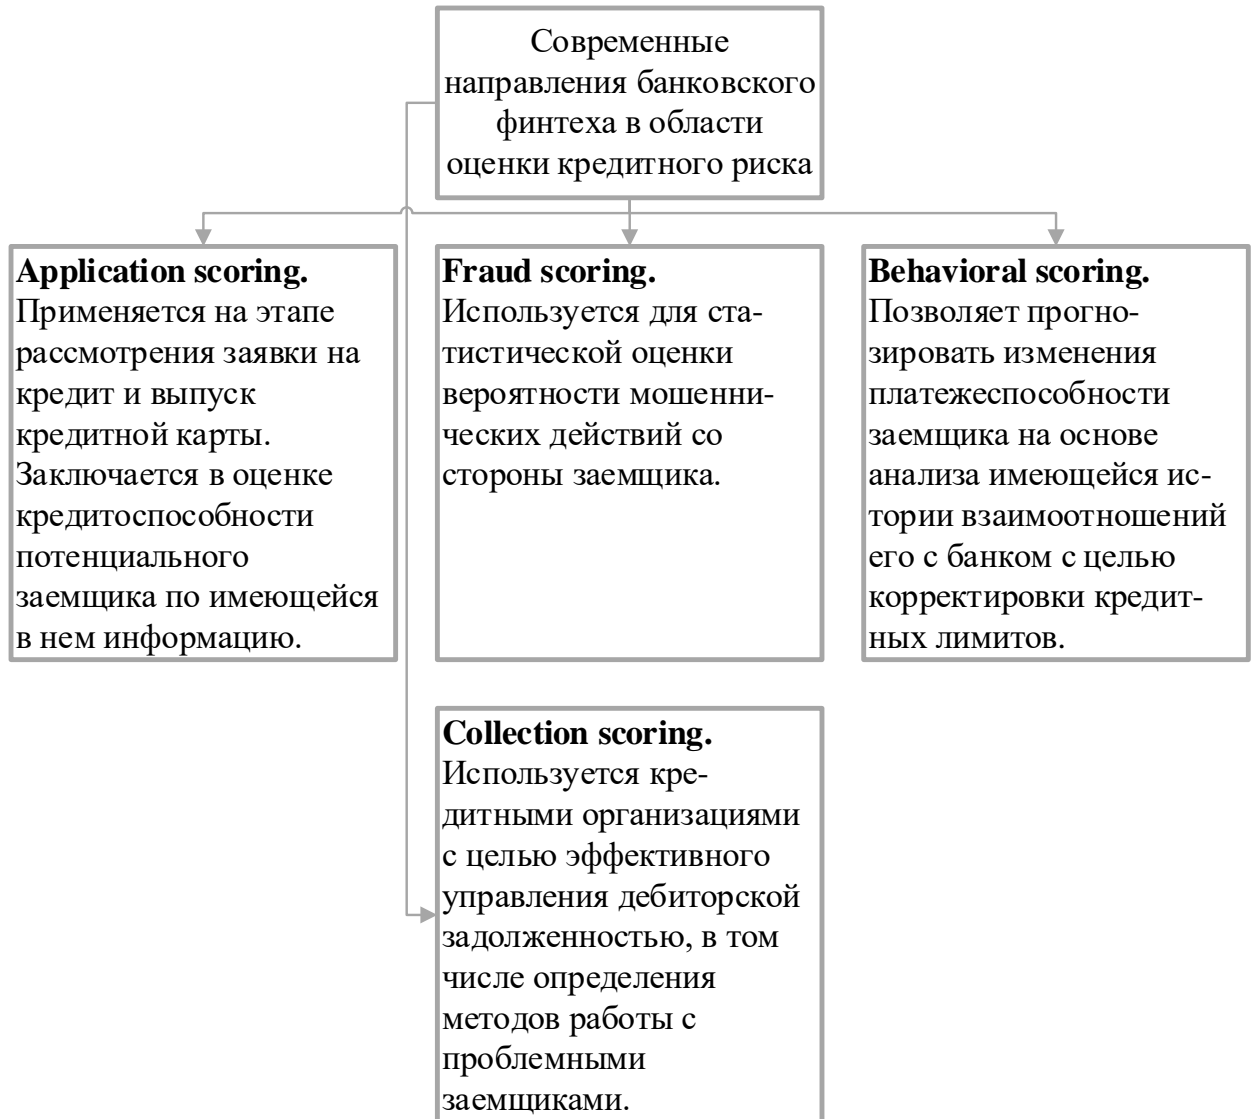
Современные направления банковского финтеха в области оценки кредитного риска

**Application scoring.** Применяется на этапе рассмотрения заявки на кредит и выпуск кредитной карты. Заключается в оценке кредитоспособности потенциального заемщика по имеющейся в нем информацию.

**Fraud scoring.** Используется для статистической оценки вероятности мошеннических действий со стороны заемщика.

**Behavioral scoring.** Позволяет прогнозировать изменения платежеспособности заемщика на основе анализа имеющейся истории взаимоотношений его с банком с целью корректировки кредитных лимитов.

**Collection scoring.** Используется кредитными организациями с целью эффективного управления дебиторской задолженностью, в том числе определения методов работы с проблемными заемщиками.